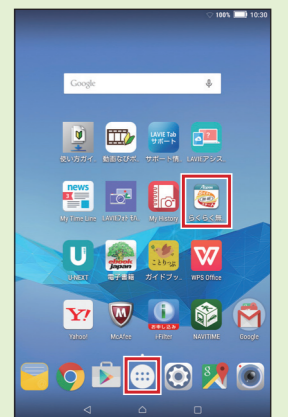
100% 10:30

Google

使い方ガイ... 動画なびポ... LAVIE Tab サポート サポート情... LAVIEアシス...

news My Time Line LAVIEかんたん... My History らくらく無...

U U-NEXT ebook japan 電子書籍 ことりっぷ ガイドブッ... W WPS Office

Y! Yahoo! M McAfee i お申し込み i-Filter NAVITIME Google